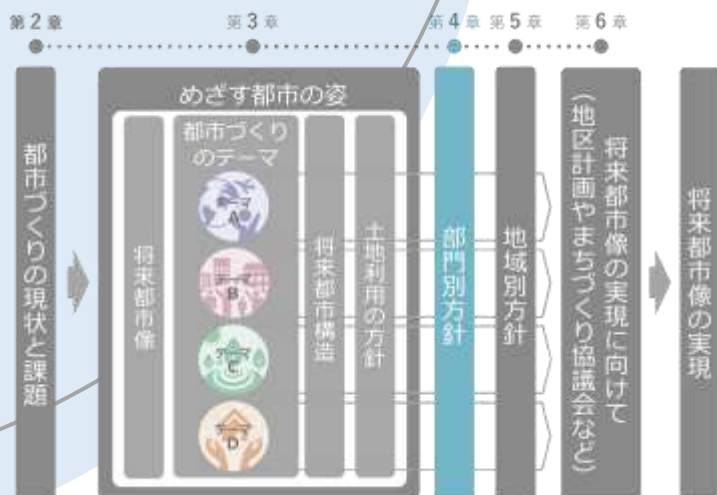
第2章 第3章 第4章 第5章 第6章

都市づくりの現状と課題

めざす都市の姿

将来都市像

都市づくりのテーマ

テーマA

テーマB

テーマC

テーマD

将来都市構造

土地利用の方針

部門別方針

地域別方針

将来都市像の実現に向けて（地区計画やまちづくり協議会など）

将来都市像の実現